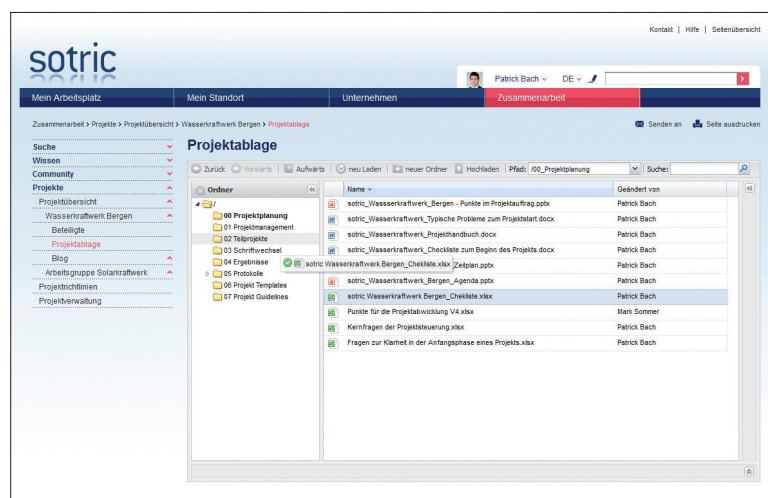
Kontakt | Hilfe | Seitenübersicht

sotric

Patrick Bach DE

Mein Arbeitsplatz | Mein Standort | Unternehmen | Zusammenarbeit

Zusammenarbeit > Projekte > Projektübersicht > Wasserkraftwerk Bergen > Projektablage

Senden an | Seite ausdrucken

Suche
Wissen
Community
Projekte
Projektübersicht
Wasserkraftwerk Bergen
Beteiligte
Projektablage
Blog
Arbeitsgruppe Solarkraftwerk
Projektrichtlinien
Projektverwaltung

Projektablage

Zurück | Vorwärts | Aufwärts | neu Laden | neuer Ordner | Hochladen | Pfad: /00_Projektplanung | Suche:

Ordner
/
00 Projektplanung
01 Projektmanagement
02 Teilprojekte
03 Schriftwechsel
04 Ergebnisse
05 Protokolle
06 Projekt Templates
07 Projekt Guidelines

sotric Wasserkraftwerk Bergen_Chekliste.xlsx

| Name | Geändert von |
|---|---|
| sotric_Wassserkraftwerk_Bergen - Punkte im Projektauftrag.pptx | Patrick Bach |
| sotric_Wasserkraftwerk_Typische Probleme zum Projektstart.docx | Patrick Bach |
| sotric_Wasserkraftwerk_Projekthandbuch.docx | Patrick Bach |
| sotric_Wasserkraftwerk_Checkliste zum Beginn des Projekts.docx | Patrick Bach |
| Zeitplan.pptx | Patrick Bach |
| sotric_Wasserkraftwerk_Bergen_Agenda.pptx | Patrick Bach |
| sotric Wasserkraftwerk Bergen_Chekliste.xlsx | Patrick Bach |
| Punkte für die Projektabwicklung V4.xlsx | Mark Sommer |
| Kernfragen der Projektsteuerung.xlsx | Patrick Bach |
| Fragen zur Klarheit in der Anfangsphase eines Projekts.xlsx | Patrick Bach |